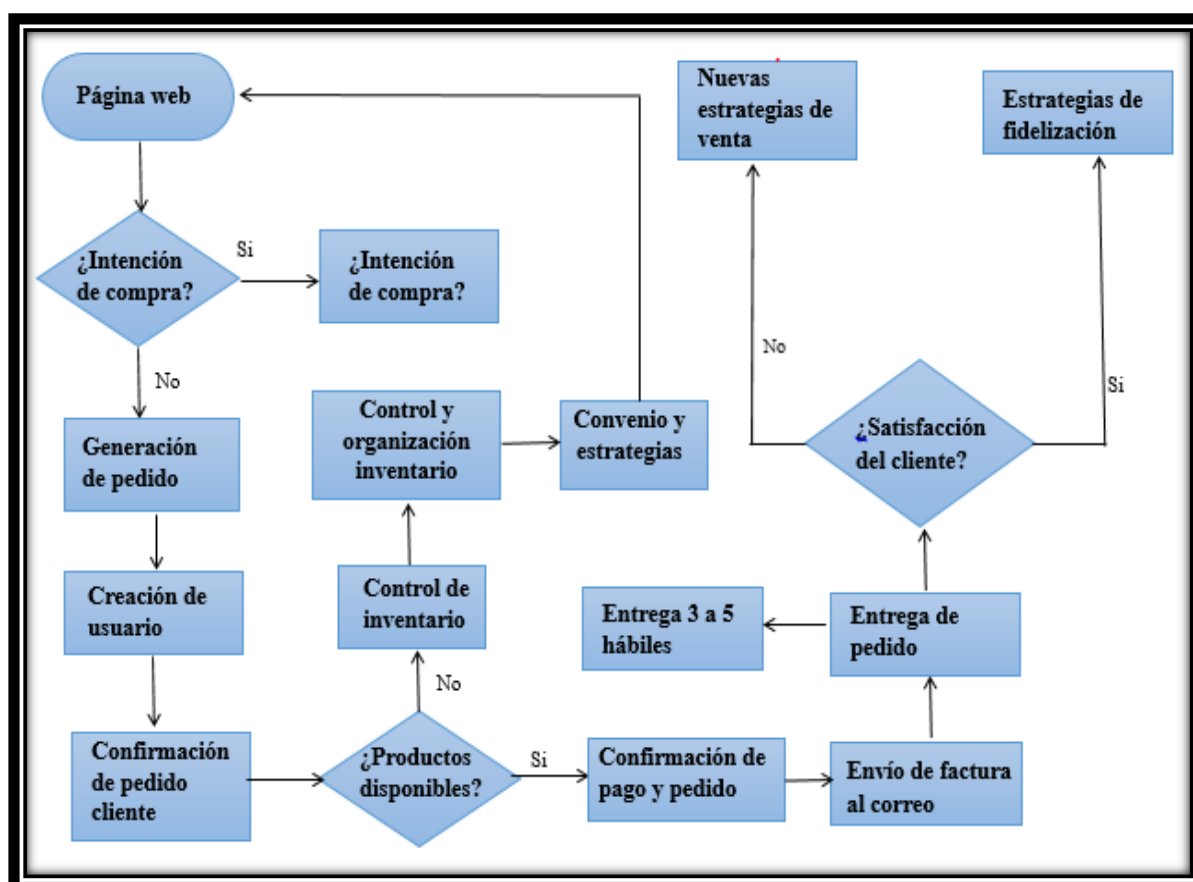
Página web

¿Intención de compra?

Si

¿Intención de compra?

No

Generación de pedido

Creación de usuario

Confirmación de pedido cliente

¿Productos disponibles?

Si

No

Control de inventario

Control y organización inventario

Convenio y estrategias

Confirmación de pago y pedido

Envío de factura al correo

Entrega de pedido

Entrega 3 a 5 hábiles

¿Satisfacción del cliente?

No

Si

Nuevas estrategias de venta

Estrategias de fidelización